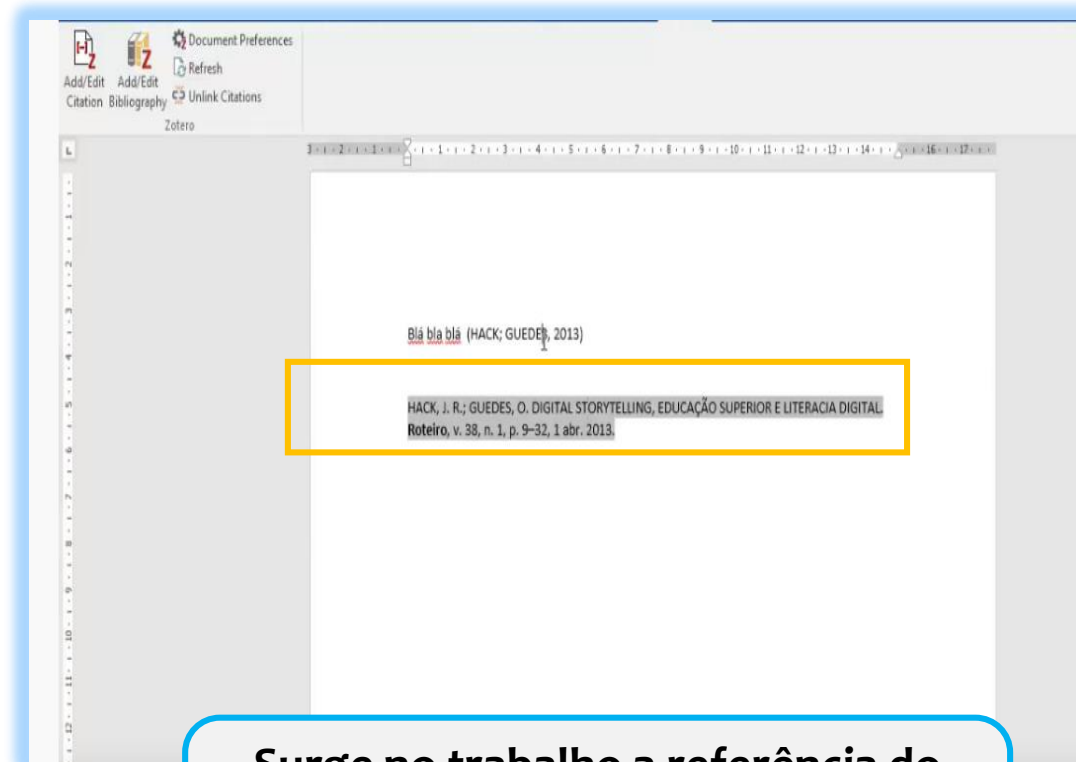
Add/Edit Citation
Add/Edit Bibliography
Document Preferences
Refresh
Unlink Citations
Zotero

Blá bla blá (HACK; GUEDES, 2013)

HACK, J. R.; GUEDES, O. DIGITAL STORYTELLING, EDUCAÇÃO SUPERIOR E LITERACIA DIGITAL. **Roteiro**, v. 38, n. 1, p. 9–32, 1 abr. 2013.

Surge no trabalho a referência do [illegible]